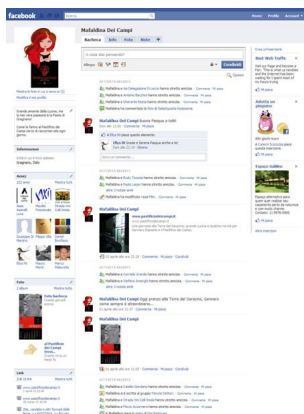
facebook

Home Profilo Account

Mafaldina Dei Campi

Bacheca Info Foto Note +

A cosa stai pensando?

Allega:

Condividi

Best Web Traffic

Adotta un pinguino

Tuscany Holiday

Informazioni

Amici

Foto

Link

Mafaldina Dei Campi

Mafaldina Dei Campi

Mafaldina Dei Campi

Mafaldina Dei Campi

www.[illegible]

Mafaldina Dei Campi

Mafaldina Dei Campi